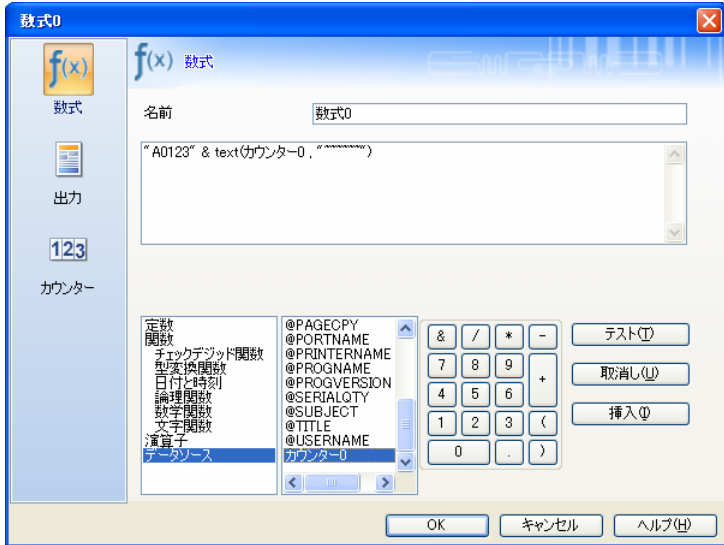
数式0

f(x)
数式

出力

123
カウンター

f(x) 数式

名前 数式0

"A0123" & text(カウンター0 , "*******")

定数
関数
チェックデジッド関数
型変換関数
日付と時刻
論理関数
数学関数
文字関数
演算子
データソース

@PAGECPY
@PORTNAME
@PRINTERNAME
@PROGNAME
@PROGVERSION
@SERIALQTY
@SUBJECT
@TITLE
@USERNAME
カウンター0

& / * -
7 8 9 +
4 5 6
1 2 3 (
0 . )

テスト(T)
取消し(U)
挿入(I)

OK
キャンセル
ヘルプ(H)